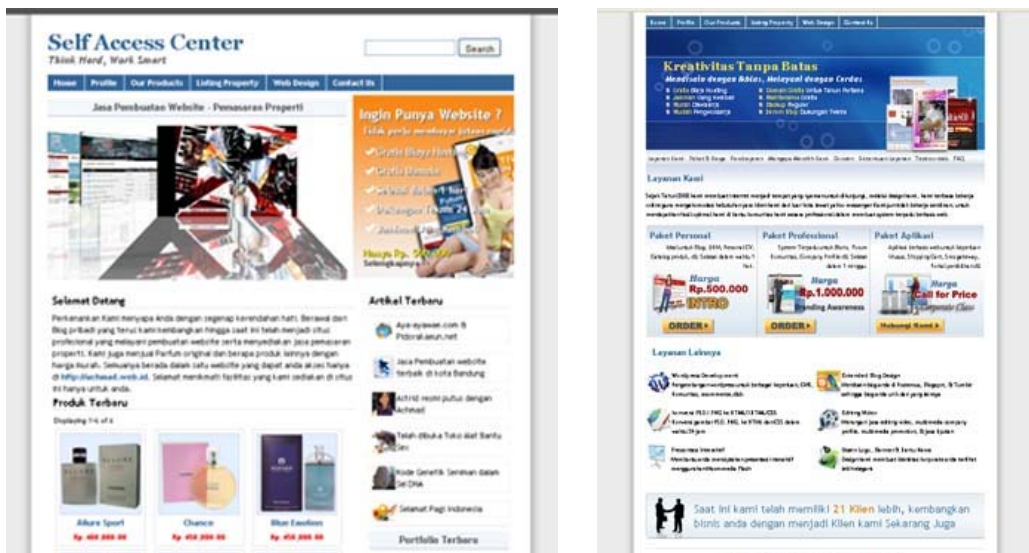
Self Access Center
Think Hard, Work Smart

Search

Home | Profile | Our Products | Listing Property | Web Design | Contact Us

Jasa Pembuatan Website - Pemasaran Properti

Ingin Punya Website ?
Tidak perlu membayar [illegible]

Gratis Blogs Hosting
Gratis Domain
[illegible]
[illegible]
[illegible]

Harga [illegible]
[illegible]

Selamat Datang

Perkenankan Kami menyapa Anda dengan segenap kerendahan hati. Berawal dari Blog pribadi yang terus kami kembangkan hingga saat ini telah menjadi situs profesional yang melayani pembuatan website serta menyediakan jasa pemasaran properti. Kami juga menjual Parfum original dan beragam produk lainnya dengan harga murah. Semuanya berada dalam satu website yang dapat anda akses hanya di http://achmad.web.id. Selamat menikmati fasilitas yang kami sediakan di situs ini hanya untuk anda.

Produk Terbaru

Displaying 1-6 of 6

Allure Sport
Rp. 400.000,00

Chance
Rp. 450.000,00

Blue Emotion
Rp. 450.000,00

Artikel Terbaru

Ayo-ayowan.com & Pdorokatun.net

Jasa Pembuatan website terbaik di kota Bandung

Achrid resmi putus dengan Achmad

Telah dibuka Toko alat Bantu Sex

Kode Genetik Seniman dalam Sel DNA

Selamat Pagi Indonesia

Portfolio Terbaru

Home | Profile | Our Products | Listing Property | Web Design | Contact Us

Kreativitas Tanpa Batas
Mendesain dengan Hati, Melayani dengan Cerdas
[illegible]

Layanan Kami

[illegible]

Paket Personal
Paket Profesional
Paket Aplikasi

Harga Rp.500.000
INTRO
ORDER

Harga Rp.1.000.000
Branding Awareness
ORDER

Harga Call for Price
Hubungi Kami

Layanan Lainnya

Wordpress Development
Extended Blog Design
Konversi PSD / PNG ke HTML/XHTML/CSS
Editing Video
Presentasi Interaktif
Desain Logo, Banner & Kartu Nama
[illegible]

Saat ini kami telah memiliki 21 Klien lebih, kembangkan bisnis anda dengan menjadi Klien kami Sekarang Juga